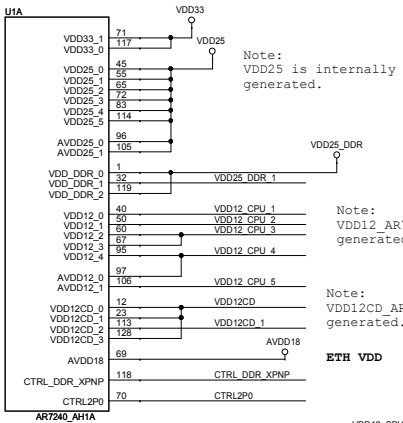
U1A

VDD33
VDD33_1 71
VDD33_0 117

VDD25
VDD25_0 45
VDD25_1 55
VDD25_2 65
VDD25_3 72
VDD25_4 83
VDD25_5 114

Note:
VDD25 is internally generated.

AVDD25_0 96
AVDD25_1 105

VDD25_DDR
VDD_DDR_0 1
VDD_DDR_1 32
VDD_DDR_2 119
VDD25_DDR_1

VDD12_0 40 VDD12_CPU_1
VDD12_1 50 VDD12_CPU_2
VDD12_2 60 VDD12_CPU_3
VDD12_3 67
VDD12_4 95 VDD12_CPU_4

Note:
VDD12_AR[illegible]
generated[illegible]

AVDD12_0 97
AVDD12_1 106 VDD12_CPU_5

VDD12CD_0 12 VDD12CD
VDD12CD_1 23
VDD12CD_2 113 VDD12CD_1
VDD12CD_3 128

Note:
VDD12CD_AP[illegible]
generated.

AVDD18
AVDD18 69

ETH VDD

CTRL_DDR_XPNP 118 CTRL_DDR_XPNP
CTRL2P0 70 CTRL2P0

AR7240_AH1A